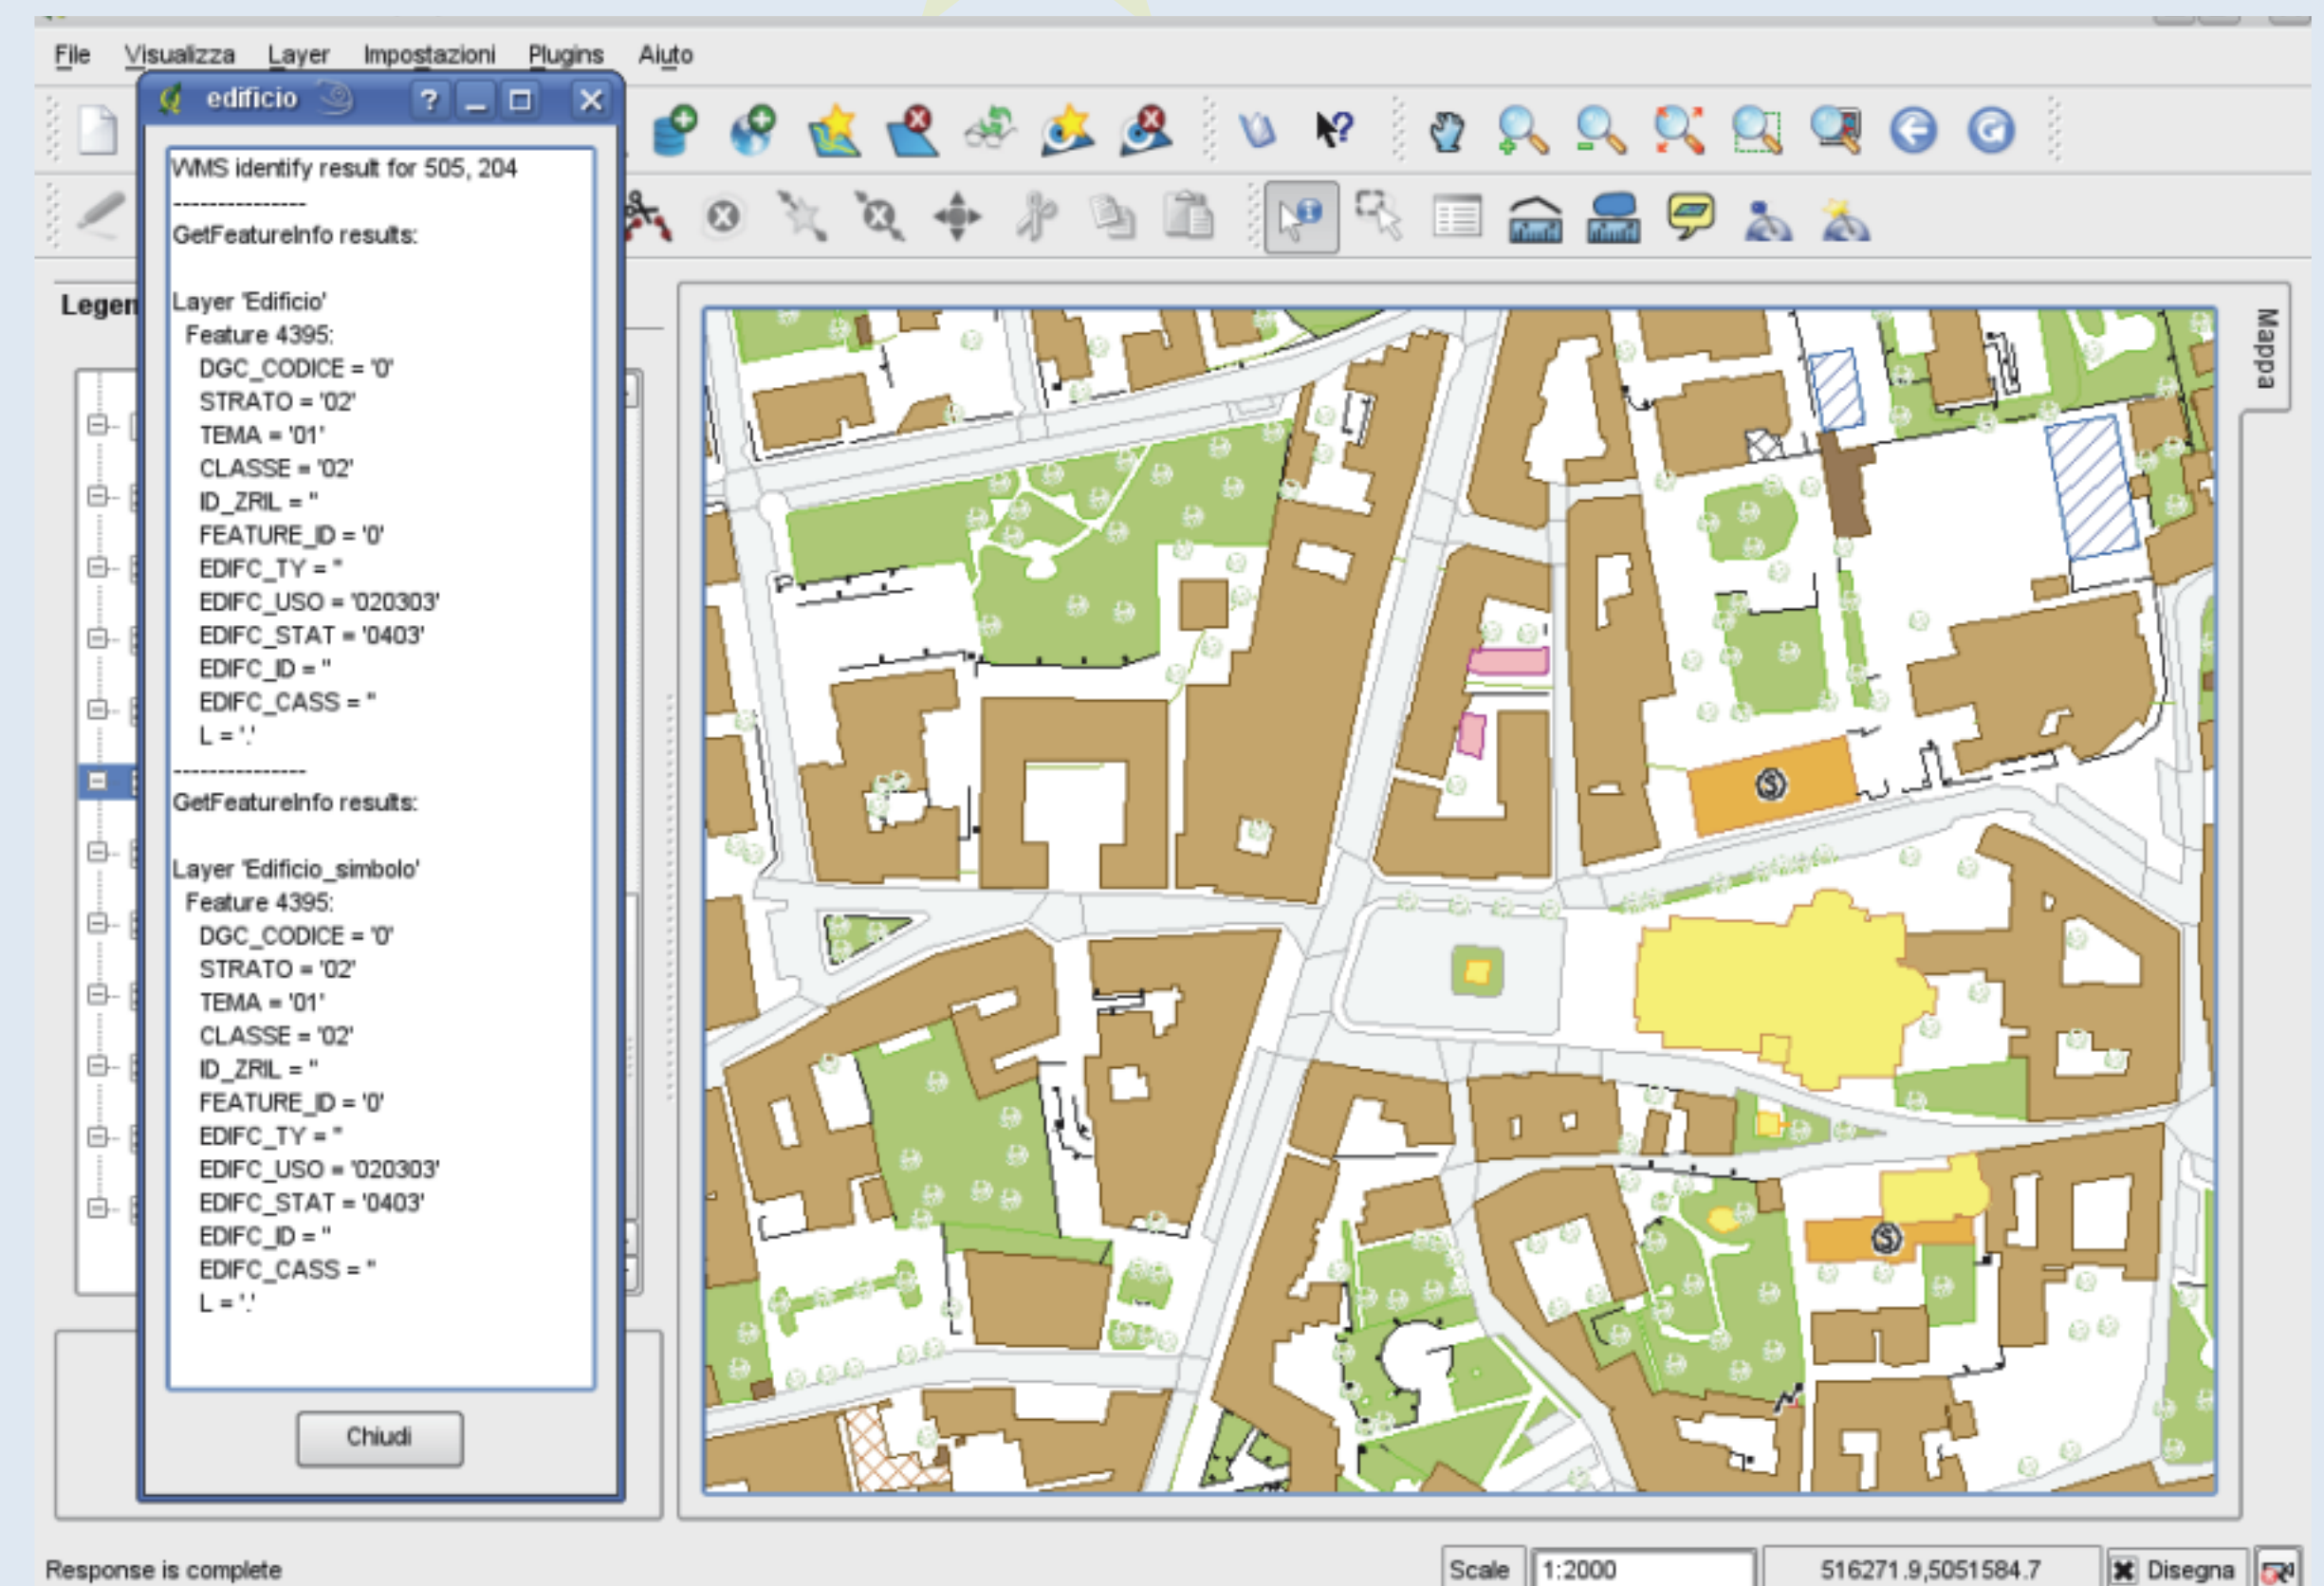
File Visualizza Layer Impostazioni Plugins Aiuto

edificio

WMS identify result for 505, 204
----------------
GetFeatureInfo results:

Layer 'Edificio'
Feature 4395:
DGC_CODICE = '0'
STRATO = '02'
TEMA = '01'
CLASSE = '02'
ID_ZRIL = ''
FEATURE_ID = '0'
EDIFC_TY = ''
EDIFC_USO = '020303'
EDIFC_STAT = '0403'
EDIFC_ID = ''
EDIFC_CASS = ''
L = '.'
----------------
GetFeatureInfo results:

Layer 'Edificio_simbolo'
Feature 4395:
DGC_CODICE = '0'
STRATO = '02'
TEMA = '01'
CLASSE = '02'
ID_ZRIL = ''
FEATURE_ID = '0'
EDIFC_TY = ''
EDIFC_USO = '020303'
EDIFC_STAT = '0403'
EDIFC_ID = ''
EDIFC_CASS = ''
L = '.'

Chiudi

Legen

Mappa

Response is complete

Scale 1:2000 516271.9,5051584.7 Disegna